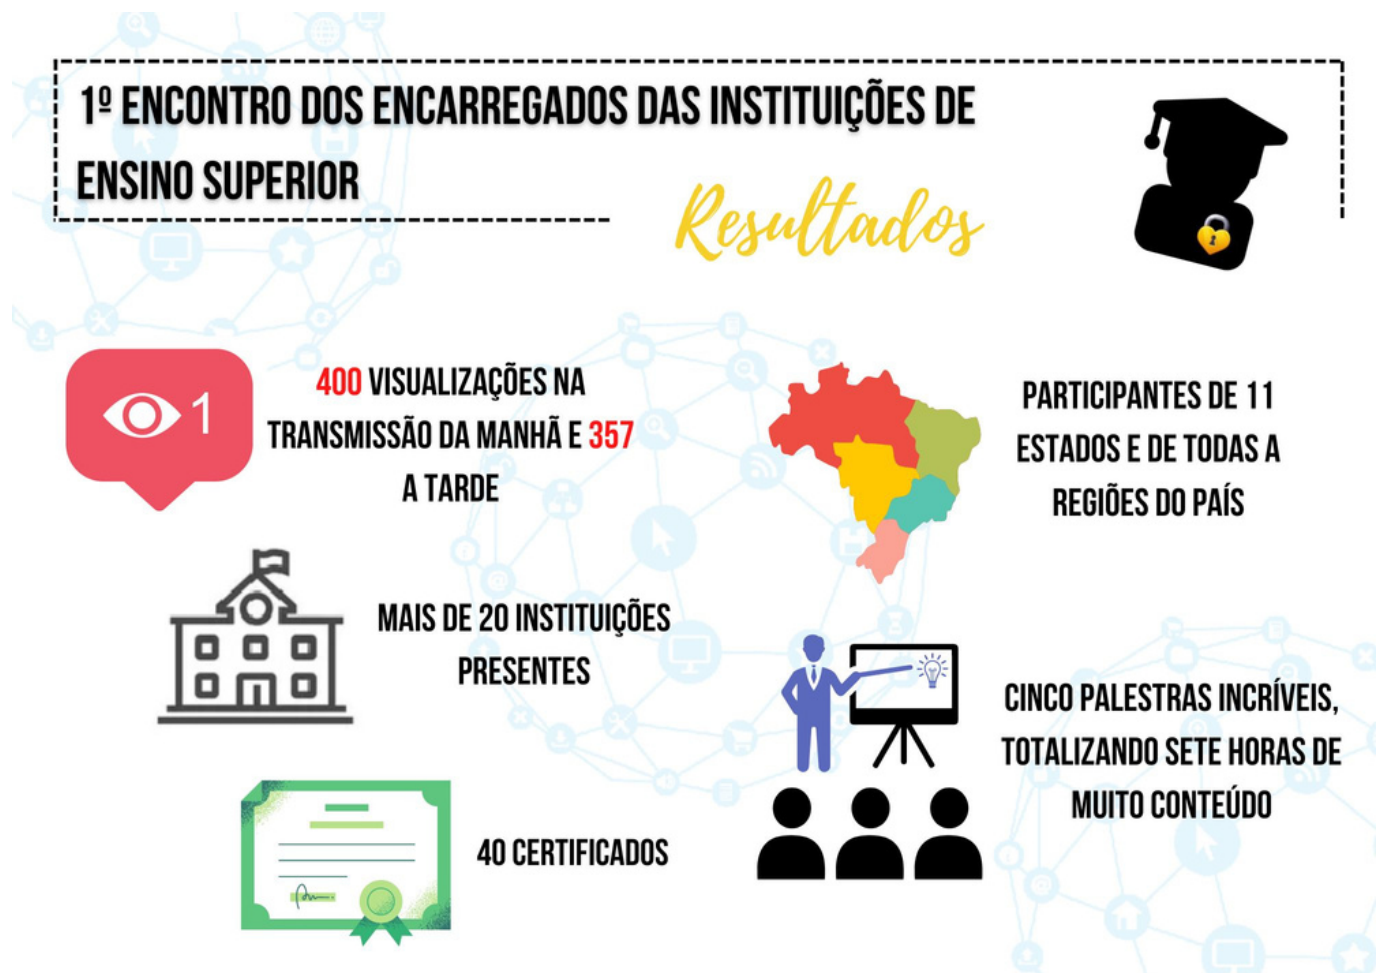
1º ENCONTRO DOS ENCARREGADOS DAS INSTITUIÇÕES DE ENSINO SUPERIOR

Resultados

1

400 VISUALIZAÇÕES NA TRANSMISSÃO DA MANHÃ E 357 A TARDE

PARTICIPANTES DE 11 ESTADOS E DE TODAS A REGIÕES DO PAÍS

MAIS DE 20 INSTITUIÇÕES PRESENTES

CINCO PALESTRAS INCRÍVEIS, TOTALIZANDO SETE HORAS DE MUITO CONTEÚDO

40 CERTIFICADOS